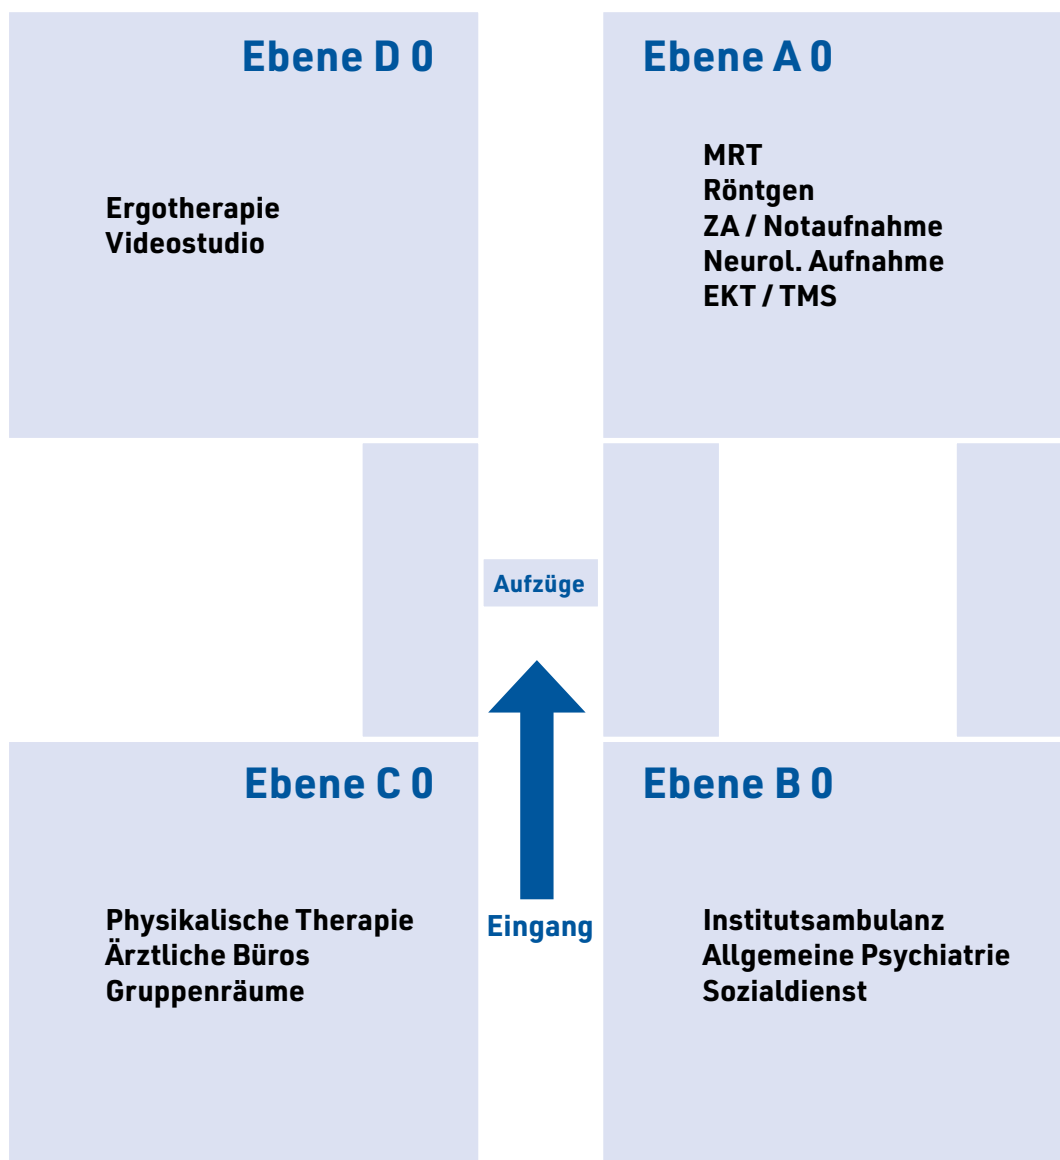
Ebene D 0

Ergotherapie
Videostudio

Ebene A 0

MRT
Röntgen
ZA / Notaufnahme
Neurol. Aufnahme
EKT / TMS

Aufzüge

Ebene C 0

Physikalische Therapie
Ärztliche Büros
Gruppenräume

Eingang

Ebene B 0

Institutsambulanz
Allgemeine Psychiatrie
Sozialdienst